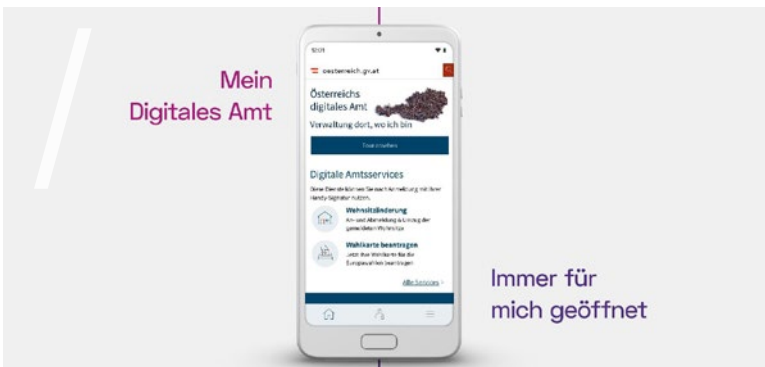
Mein
Digitales Amt

12:01

oesterreich.gv.at

Österreichs
digitales Amt

Verwaltung dort, wo ich bin

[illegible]

Digitale Amtsservices

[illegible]

Wohnsitzänderung

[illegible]

Wahlkarte beantragen

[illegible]

Alle Services

Immer für
mich geöffnet